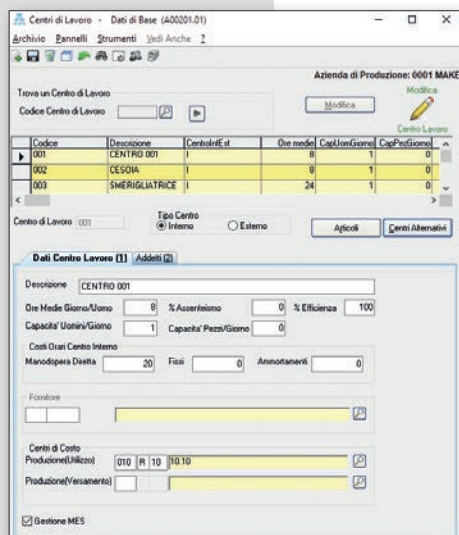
Centri di Lavoro - Dati di Base (A00201.01)
Archivio Pannelli Strumenti Vedi Anche ?

Azienda di Produzione: 0001 MAKE

Trova un Centro di Lavoro
Codice Centro di Lavoro

Modifica
Modifica
Centro Lavoro

| Codice | Descrizione | CentroIntEst | Ore medie | CapUomGiorno | CapPezGiorno |
|---|---|---|---|---|---|
| 001 | CENTRO 001 | | 8 | 1 | 0 |
| 002 | CESOIA | | 8 | 1 | 0 |
| 003 | SMERIGLIATRICE | | 24 | 1 | 0 |

Centro di Lavoro 001
Tipo Centro
Interno
Esterno
Articoli
Centri Alternativi

Dati Centro Lavoro [1] Addetti [2]

Descrizione CENTRO 001

Ore Medie Giorno/Uomo 8 % Assenteismo 0 % Efficienza 100
Capacita' Uomini/Giorno 1 Capacita' Pezzi/Giorno 0

Costi Orari Centro Interno
Manodopera Diretta 20 Fissi 0 Ammortamenti 0

Fornitore

Centri di Costo
Produzione(Utilizzo) 010 R 10 10.10
Produzione(Versamento)

Gestione MES